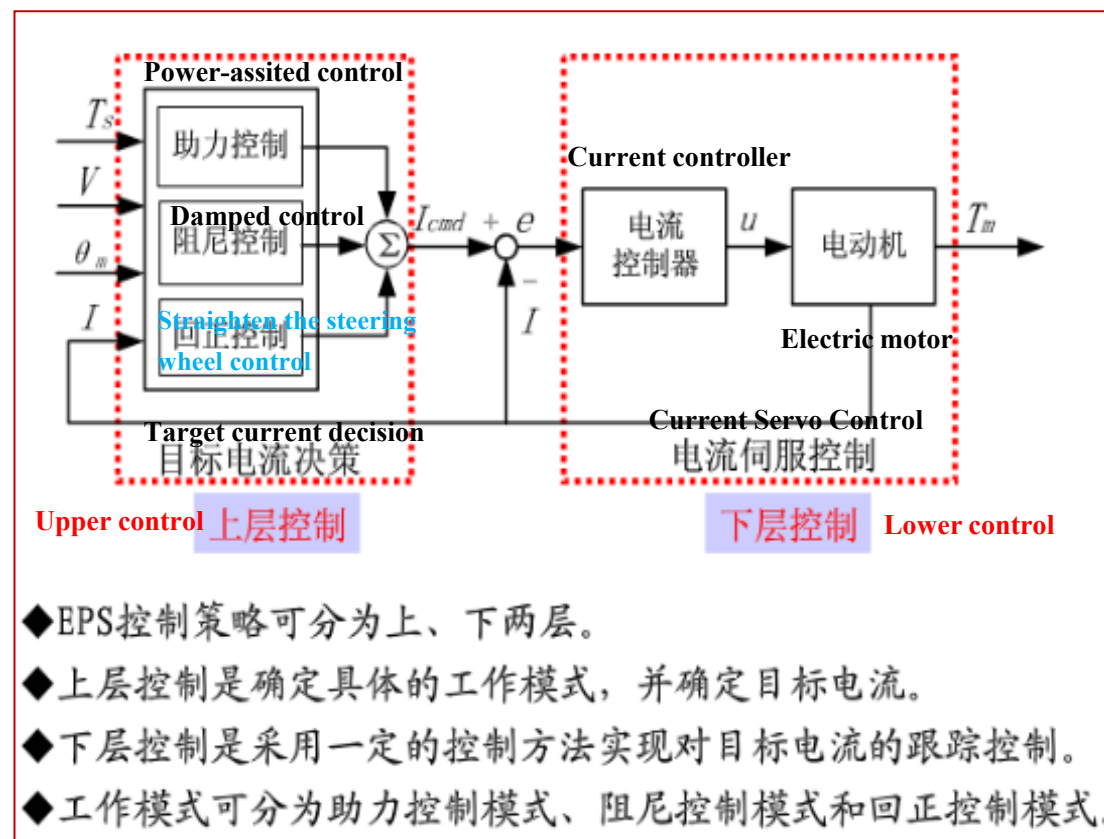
Power-assited control

$T_s$

$V$

$\theta_m$

$I$

助力控制

Damped control

阻尼控制

Straighten the steering wheel control

回正控制

$\Sigma$

$I_{cmd}$ + $e$

−

$I$

Current controller

电流控制器

$u$

电动机

$T_m$

Electric motor

Target current decision

目标电流决策

Current Servo Control

电流伺服控制

Upper control 上层控制

下层控制 Lower control

◆EPS控制策略可分为上、下两层。

◆上层控制是确定具体的工作模式，并确定目标电流。

◆下层控制是采用一定的控制方法实现对目标电流的跟踪控制。

◆工作模式可分为助力控制模式、阻尼控制模式和回正控制模式。